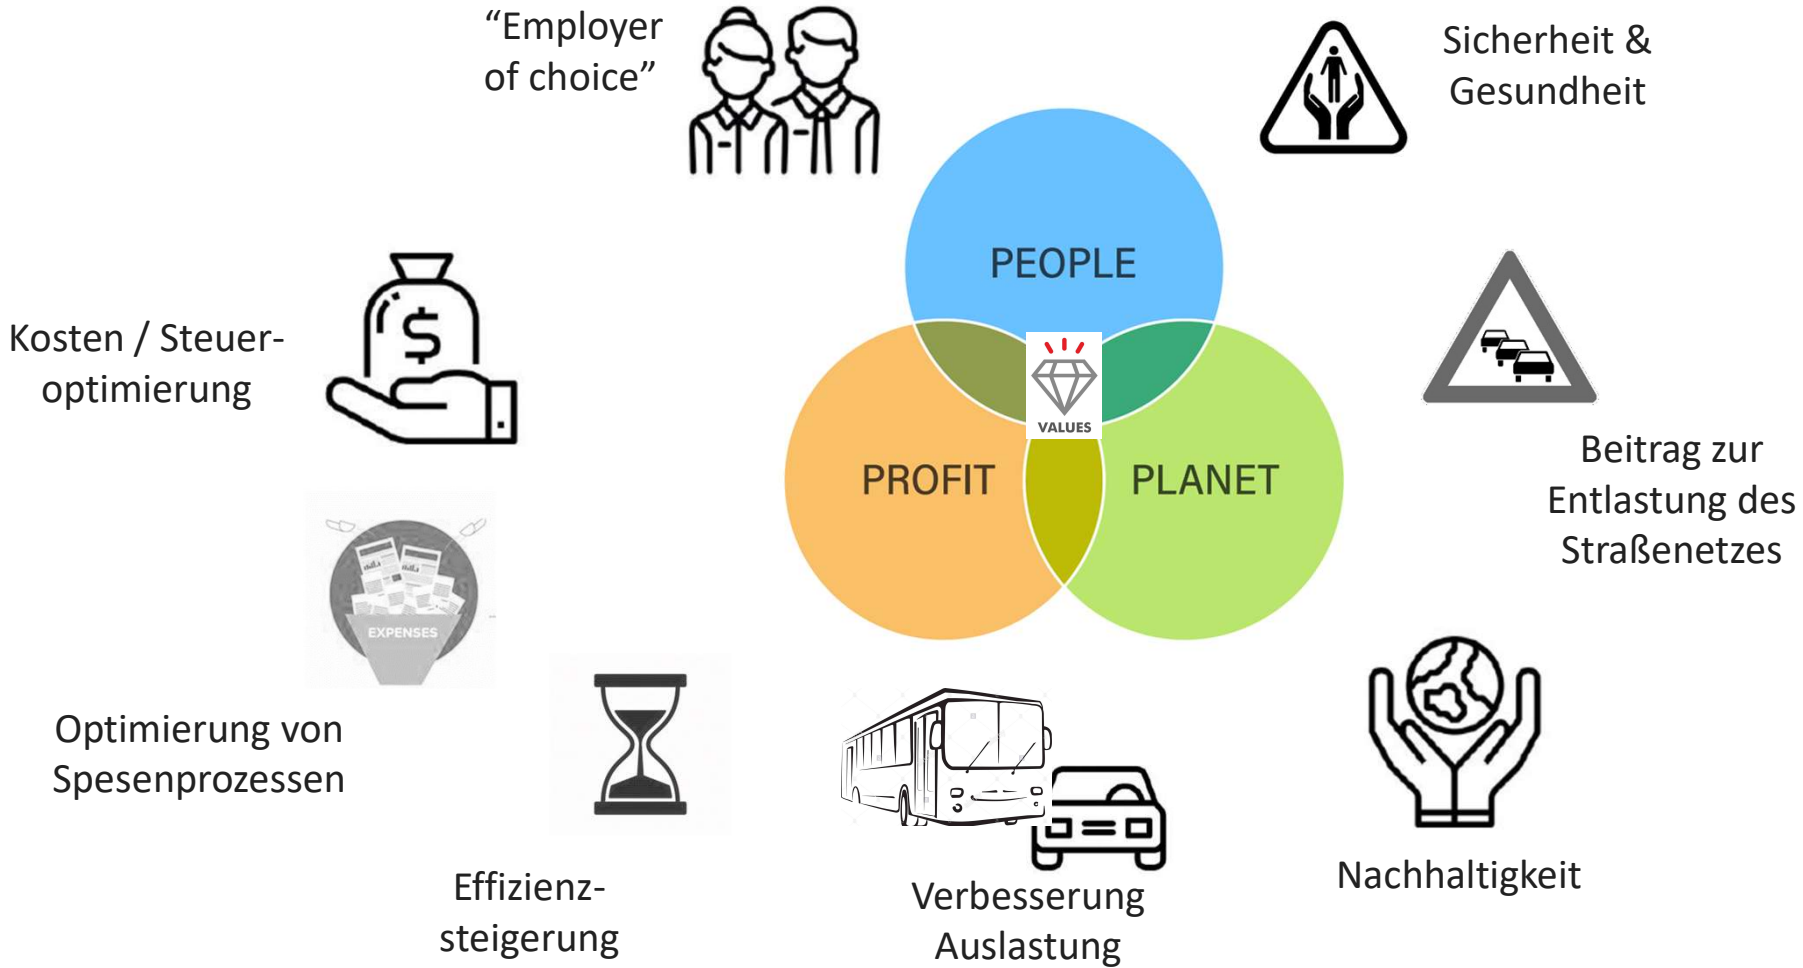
“Employer of choice”

Sicherheit & Gesundheit

PEOPLE

Kosten / Steueroptimierung

VALUES

PROFIT

PLANET

Beitrag zur Entlastung des Straßenetzes

EXPENSES

Optimierung von Spesenprozessen

Effizienzsteigerung

Verbesserung Auslastung

Nachhaltigkeit